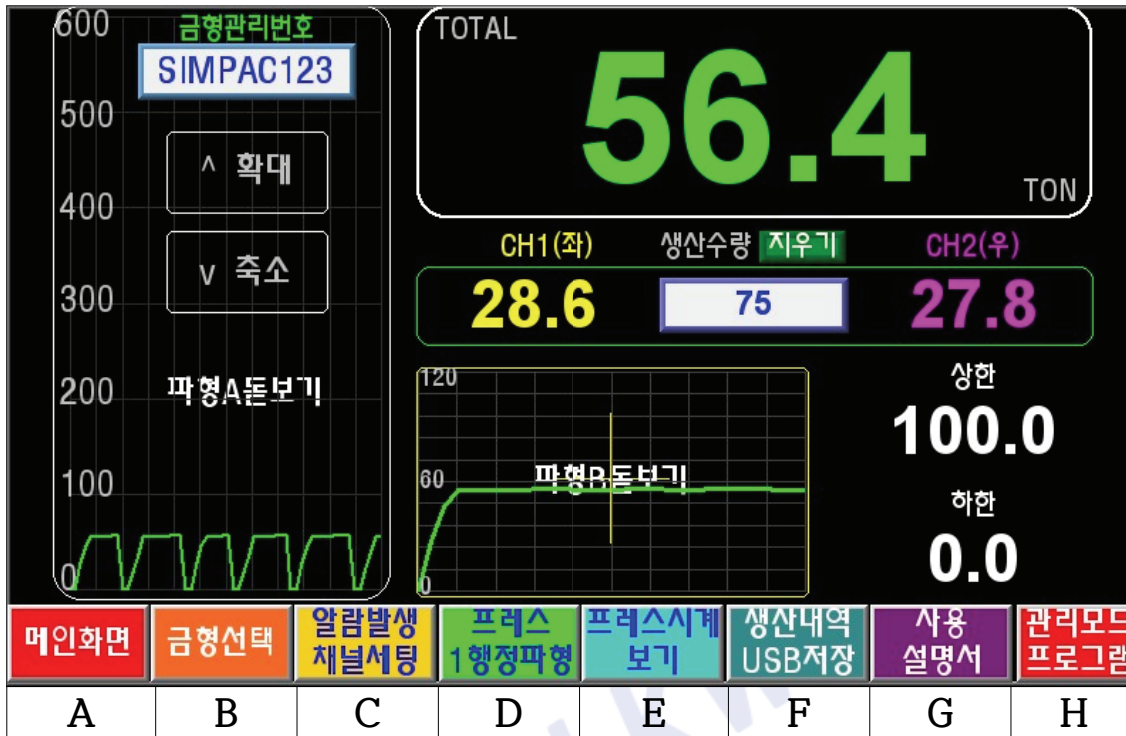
600
500
400
300
200
100
0

금형관리번호
SIMPAC123

^ 확대

v 축소

파형A돋보기

TOTAL
56.4
TON

CH1(좌)
28.6

생산수량 지우기
75

CH2(우)
27.8

120
60
0
파형B돋보기

상한
100.0

하한
0.0

| 메인화면 | 금형선택 | 알람발생 채널세팅 | 프레스 1행정파형 | 프레스시계 보기 | 생산내역 USB저장 | 사용 설명서 | 관리모드 프로그램 |
|---|---|---|---|---|---|---|---|
| A | B | C | D | E | F | G | H |